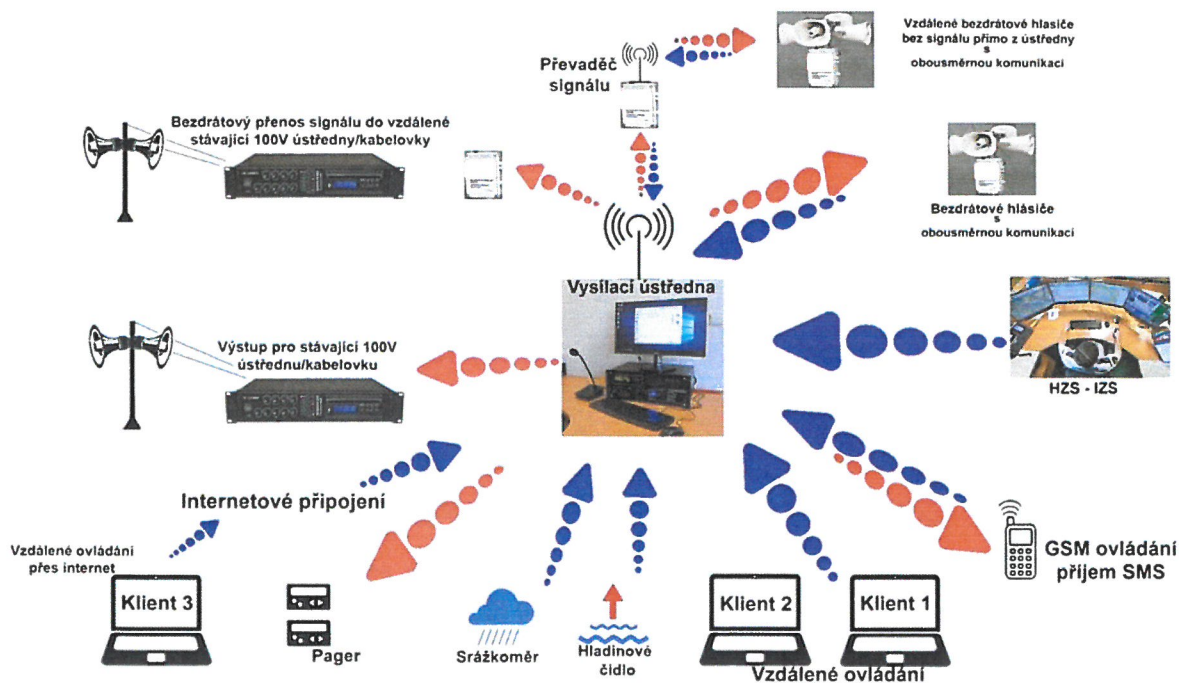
Převaděč signálu

Vzdálené bezdrátové hlasiče bez signálu přímo z ústředny s obousměrnou komunikací

Bezdrátový přenos signálu do vzdálené stávající 100V ústředny/kabelovky

Bezdrátové hlásiče s obousměrnou komunikací

Vysílací ústředna

Výstup pro stávající 100V ústřednu/kabelovku

HZS - IZS

Internetové připojení

Vzdálené ovládání přes internet

GSM ovládání příjem SMS

Klient 3

Pager

Srážkoměr

Hladinové čidlo

Klient 2

Klient 1

Vzdálené ovládání